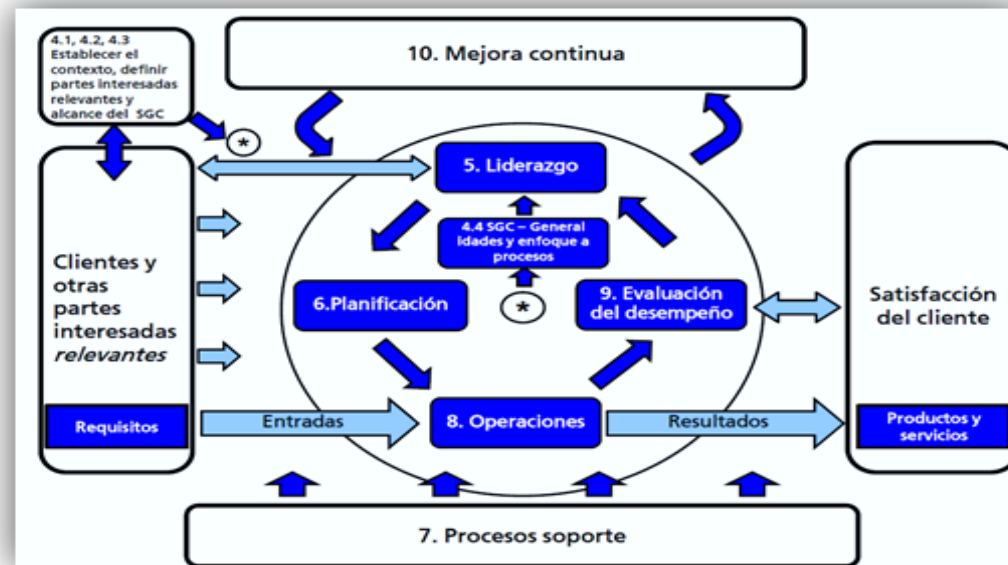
4.1, 4.2, 4.3 Establecer el contexto, definir partes interesadas relevantes y alcance del SGC

10. Mejora continua

*

5. Liderazgo

4.4 SGC – General idades y enfoque a procesos

Clientes y otras partes interesadas *relevantes*

6.Planificación

*

9. Evaluación del desempeño

Satisfacción del cliente

Requisitos

Entradas

8. Operaciones

Resultados

Productos y servicios

7. Procesos soporte